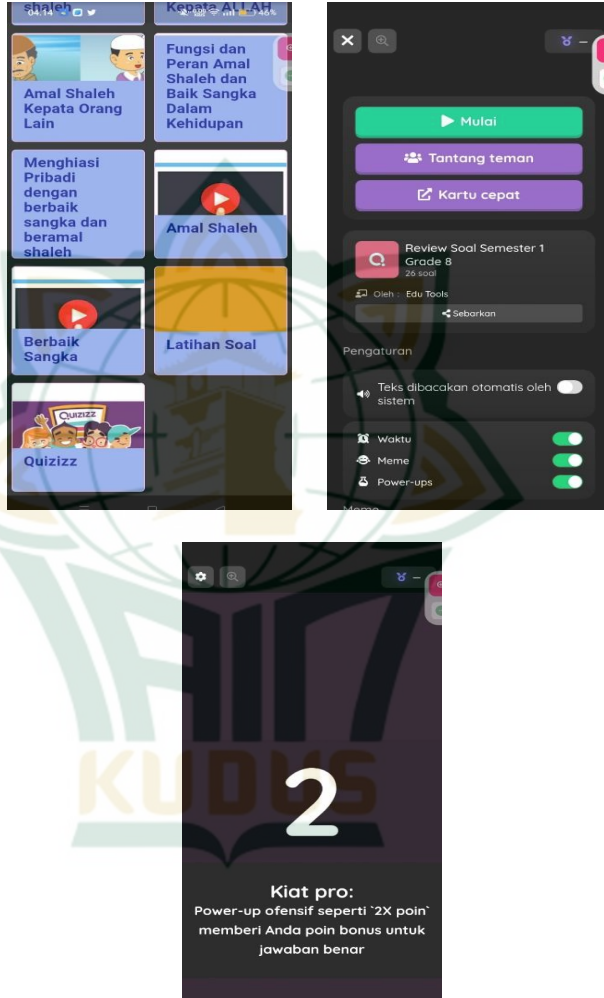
shaleh

Kepata ALLAH

04.14

46%

Amal Shaleh Kepata Orang Lain

Fungsi dan Peran Amal Shaleh dan Baik Sangka Dalam Kehidupan

Menghiasi Pribadi dengan berbaik sangka dan beramal shaleh

Amal Shaleh

Berbaik Sangka

Latihan Soal

QUIZIZZ

Quizizz

Mulai

Tantang teman

Kartu cepat

Review Soal Semester 1 Grade 8

26 soal

Oleh : Edu Tools

Sebarkan

Pengaturan

Teks dibacakan otomatis oleh sistem

Waktu

Meme

Power-ups

Meme

KUDUS

2

Kiat pro:

Power-up ofensif seperti `2X poin` memberi Anda poin bonus untuk jawaban benar